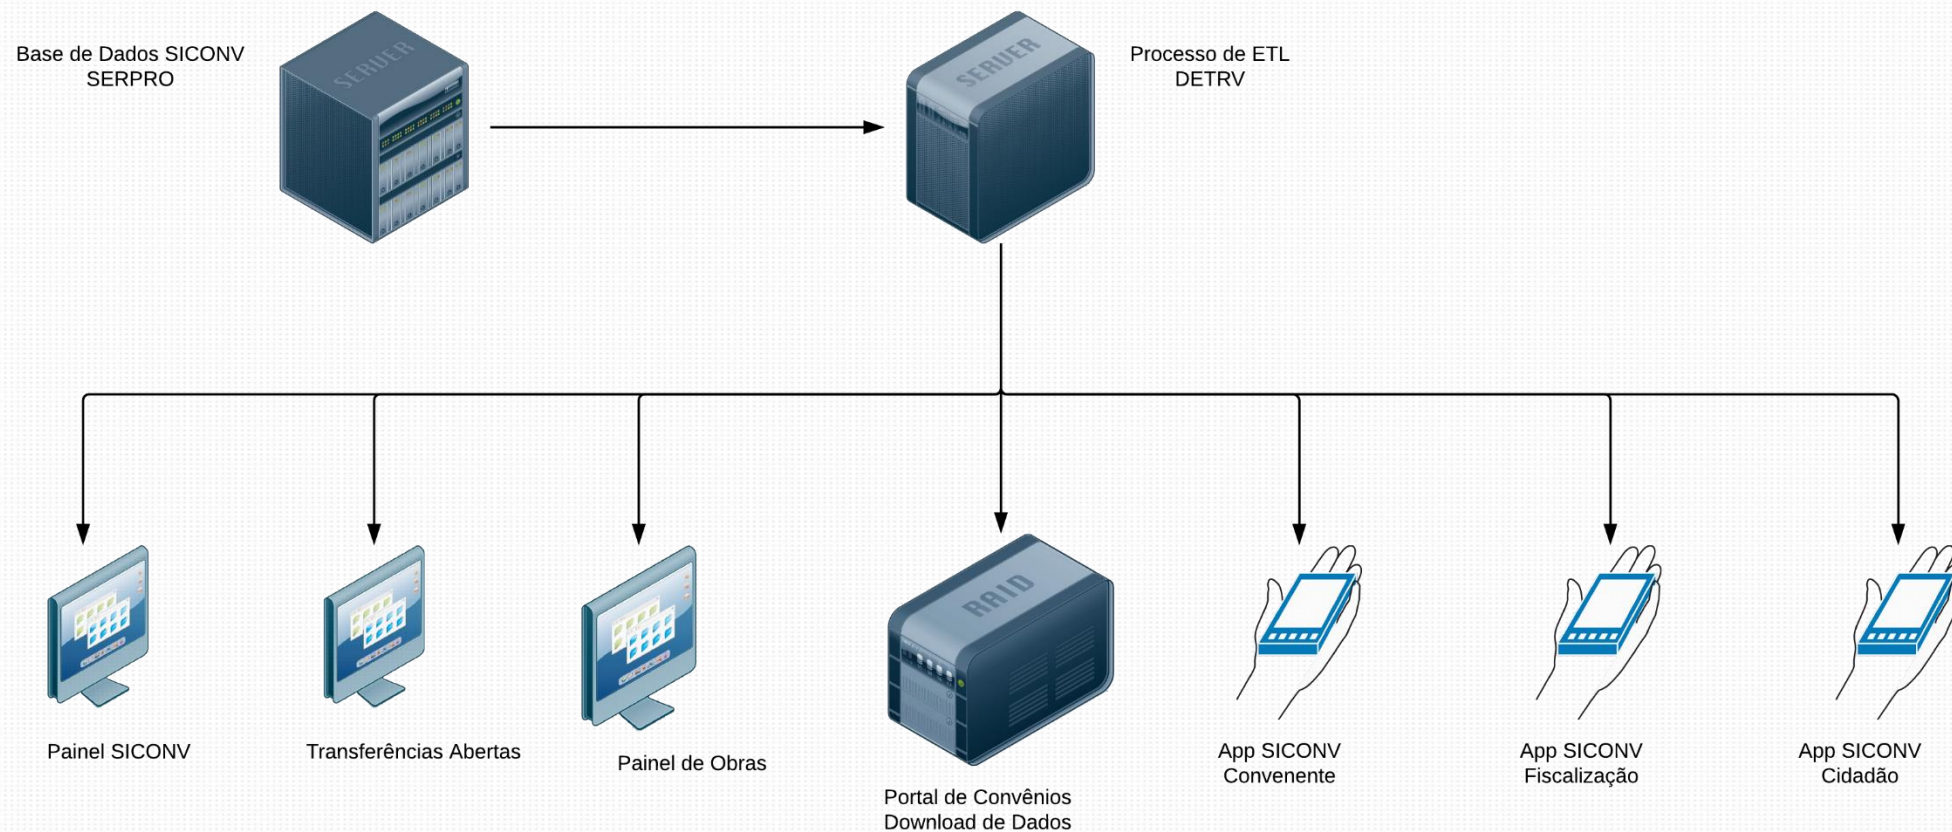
Base de Dados SICONV
SERPRO

SERVER

SERVER

Processo de ETL
DETRV

Painel SICONV

Transferências Abertas

Painel de Obras

RAID

Portal de Convênios
Download de Dados

App SICONV
Convenente

App SICONV
Fiscalização

App SICONV
Cidadão